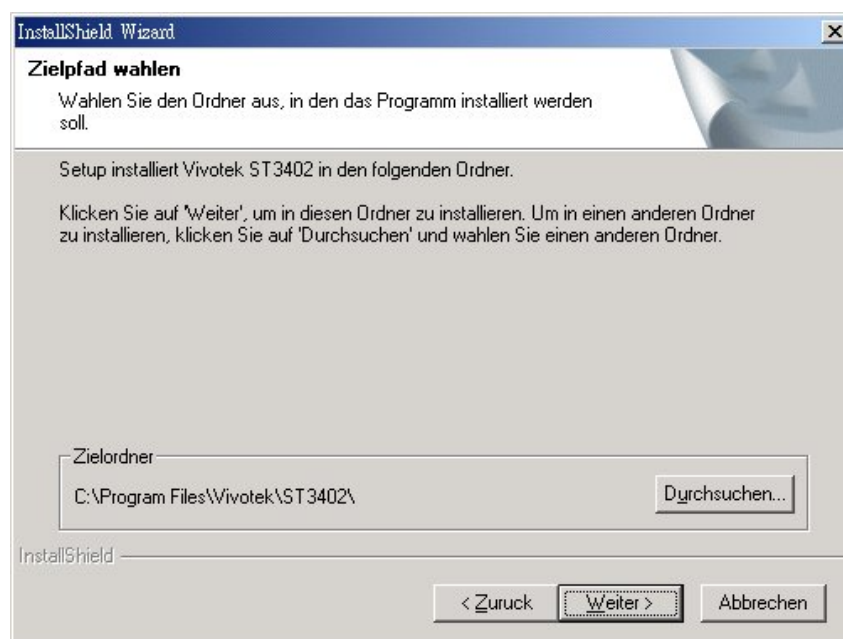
InstallShield Wizard

Zielpfad wahlen

Wahlen Sie den Ordner aus, in den das Programm installiert werden soll.

Setup installiert Vivotek ST3402 in den folgenden Ordner.

Klicken Sie auf 'Weiter', um in diesen Ordner zu installieren. Um in einen anderen Ordner zu installieren, klicken Sie auf 'Durchsuchen' und wahlen Sie einen anderen Ordner.

Zielordner

C:\Program Files\Vivotek\ST3402\

Durchsuchen...

InstallShield

< Zuruck

Weiter >

Abbrechen